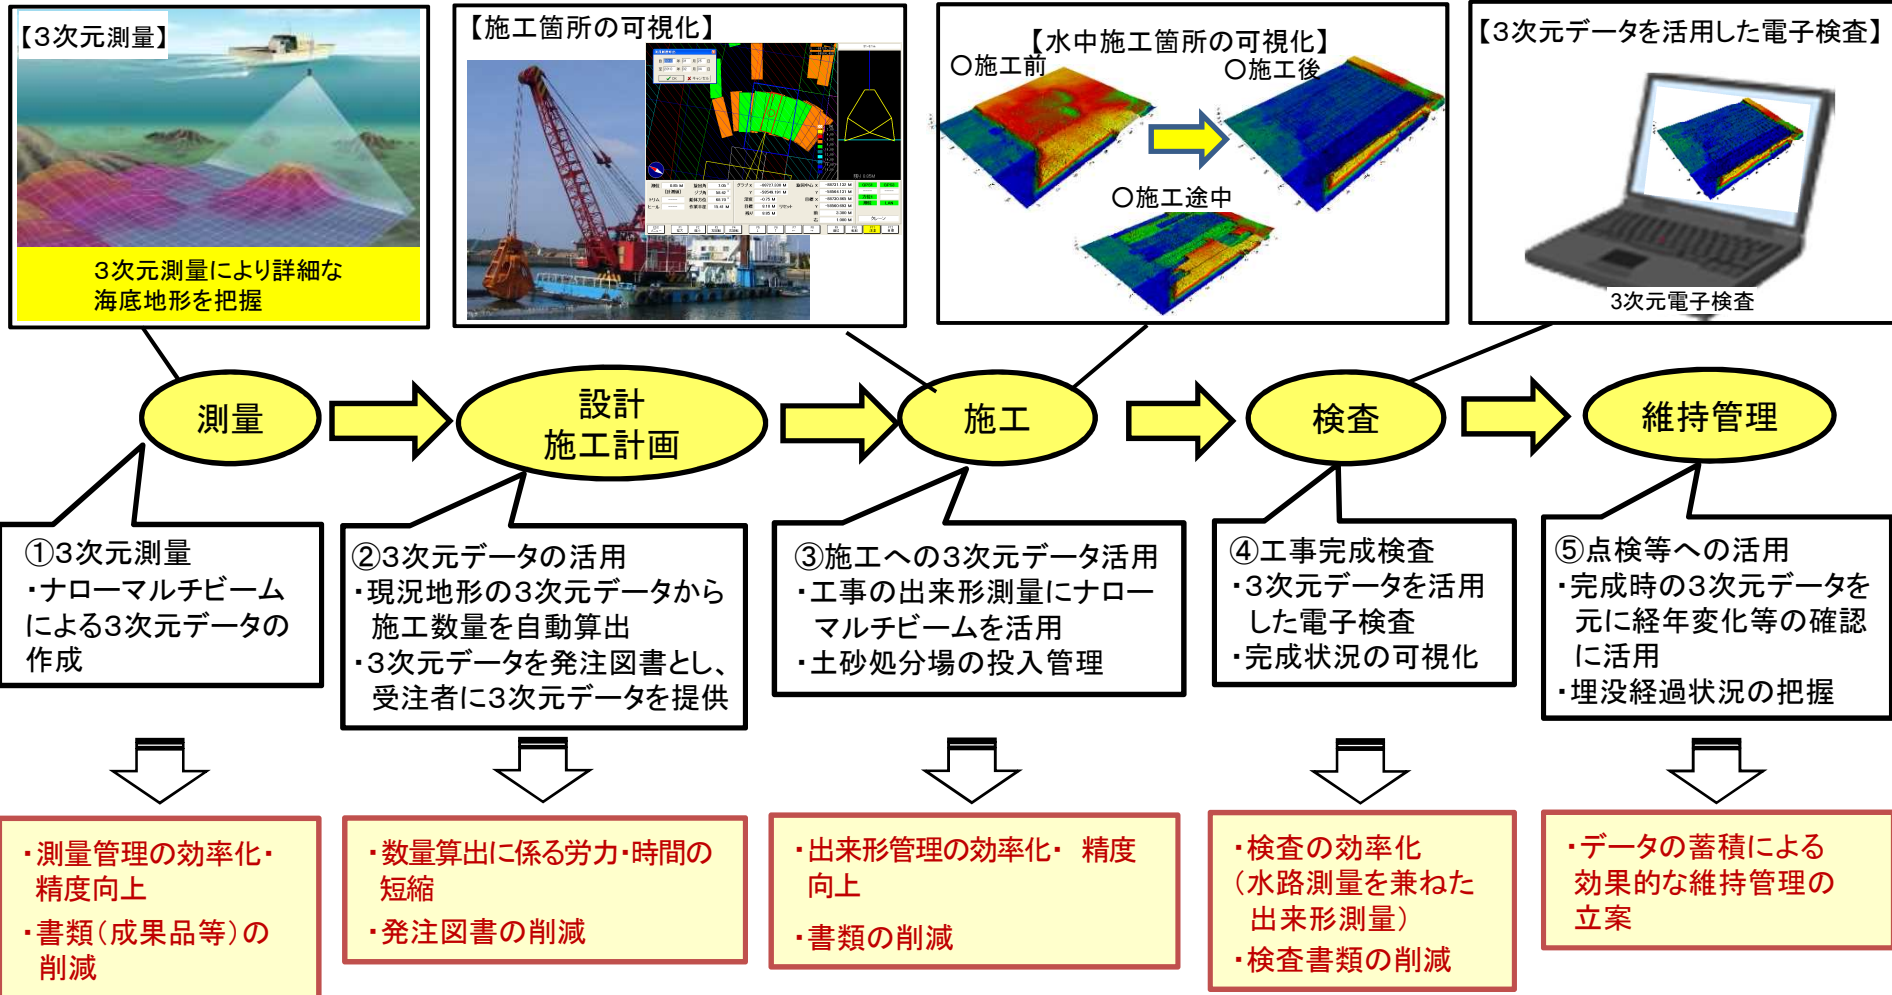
【3次元測量】

3次元測量により詳細な海底地形を把握

【施工箇所の可視化】

【水中施工箇所の可視化】
○施工前
○施工後
○施工途中

【3次元データを活用した電子検査】

3次元電子検査

測量

設計
施工計画

施工

検査

維持管理

①3次元測量
・ナローマルチビームによる3次元データの作成

②3次元データの活用
・現況地形の3次元データから施工数量を自動算出
・3次元データを発注図書とし、受注者に3次元データを提供

③施工への3次元データ活用
・工事の出来形測量にナローマルチビームを活用
・土砂処分場の投入管理

④工事完成検査
・3次元データを活用した電子検査
・完成状況の可視化

⑤点検等への活用
・完成時の3次元データを元に経年変化等の確認に活用
・埋没経過状況の把握

・測量管理の効率化・精度向上
・書類(成果品等)の削減

・数量算出に係る労力・時間の短縮
・発注図書の削減

・出来形管理の効率化・ 精度向上
・書類の削減

・検査の効率化
(水路測量を兼ねた出来形測量)
・検査書類の削減

・データの蓄積による効果的な維持管理の立案